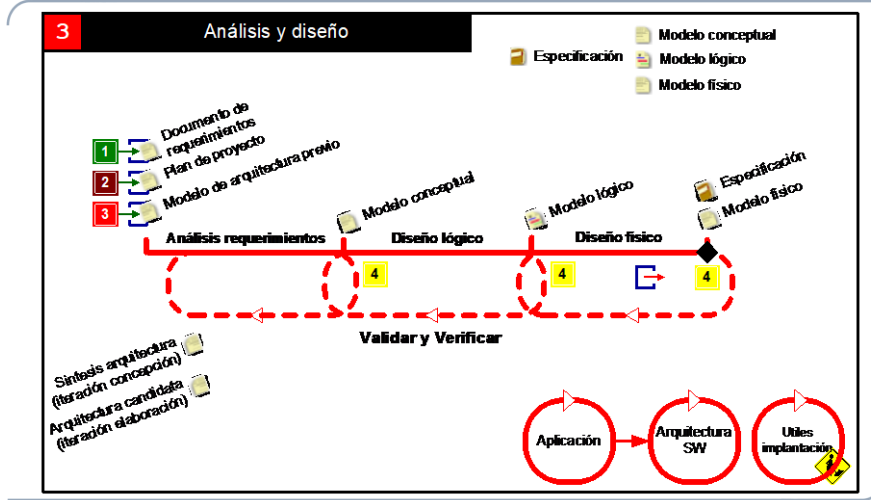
3

Análisis y diseño

Especificación

Modelo conceptual

Modelo lógico

Modelo físico

1

2

3

Documento de requerimientos

Plan de proyecto

Modelo de arquitectura previo

Modelo conceptual

Modelo lógico

Especificación

Modelo físico

Análisis requerimientos

Diseño lógico

Diseño físico

4

4

4

Validar y Verificar

Síntesis arquitectura (iteración concepción)

Arquitectura candidata (iteración elaboración)

Aplicación

Arquitectura SW

Utiles implantación